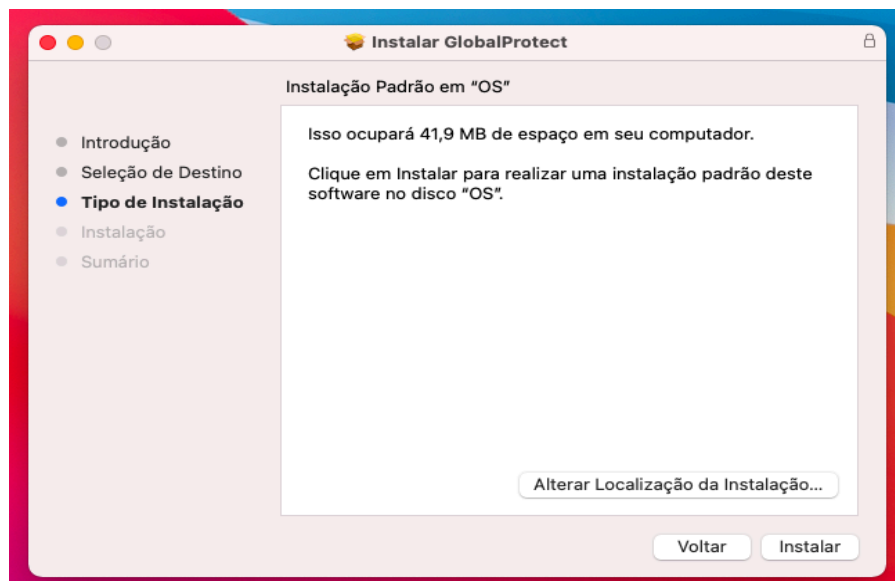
Instalar GlobalProtect

Instalação Padrão em "OS"

Introdução
Seleção de Destino
Tipo de Instalação
Instalação
Sumário

Isso ocupará 41,9 MB de espaço em seu computador.

Clique em Instalar para realizar uma instalação padrão deste software no disco "OS".

Alterar Localização da Instalação...

Voltar
Instalar